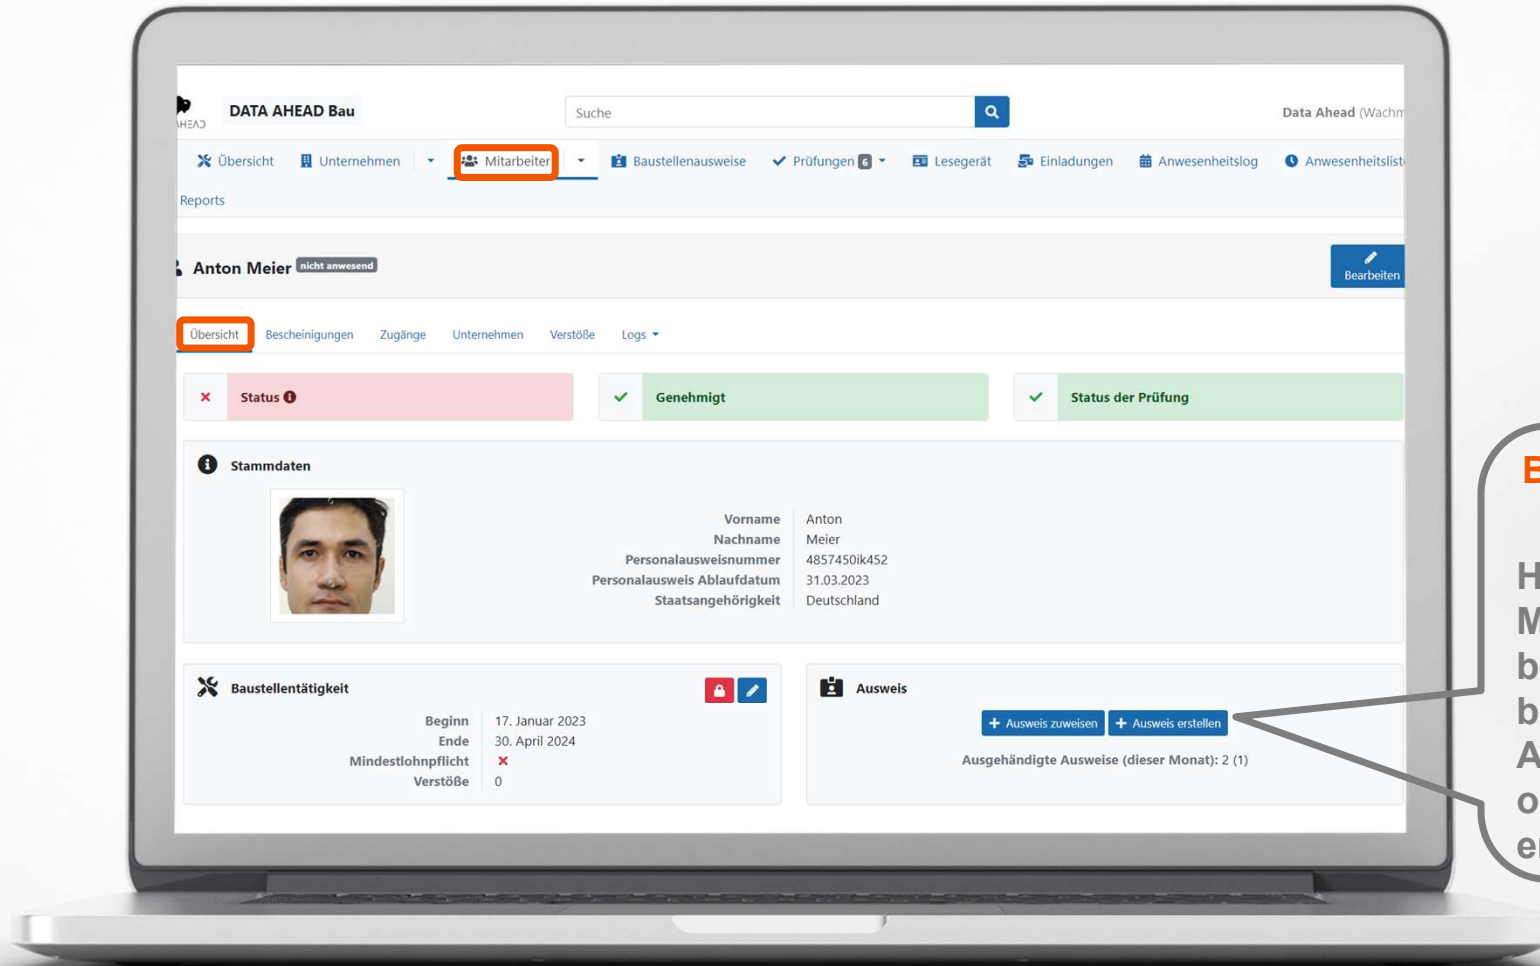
HEAD DATA AHEAD Bau

Suche

Data Ahead (Wachm

Übersicht Unternehmen Mitarbeiter Baustellenausweise Prüfungen 6 Lesegerät Einladungen Anwesenheitslog Anwesenheitsliste

Reports

Anton Meier nicht anwesend

Bearbeiten

Übersicht Bescheinigungen Zugänge Unternehmen Verstöße Logs

× Status

✓ Genehmigt

✓ Status der Prüfung

Stammdaten

| | |
|---|---|
| Vorname | Anton |
| Nachname | Meier |
| Personalausweisnummer | 4857450ik452 |
| Personalausweis Ablaufdatum | 31.03.2023 |
| Staatsangehörigkeit | Deutschland |

Baustellentätigkeit

| | |
|---|---|
| Beginn | 17. Januar 2023 |
| Ende | 30. April 2024 |
| Mindestlohnpflicht | × |
| Verstöße | 0 |

Ausweis

+ Ausweis zuweisen + Ausweis erstellen

Ausgehändigte Ausweise (dieser Monat): 2 (1)

E

H
M
b
b
A
o
e